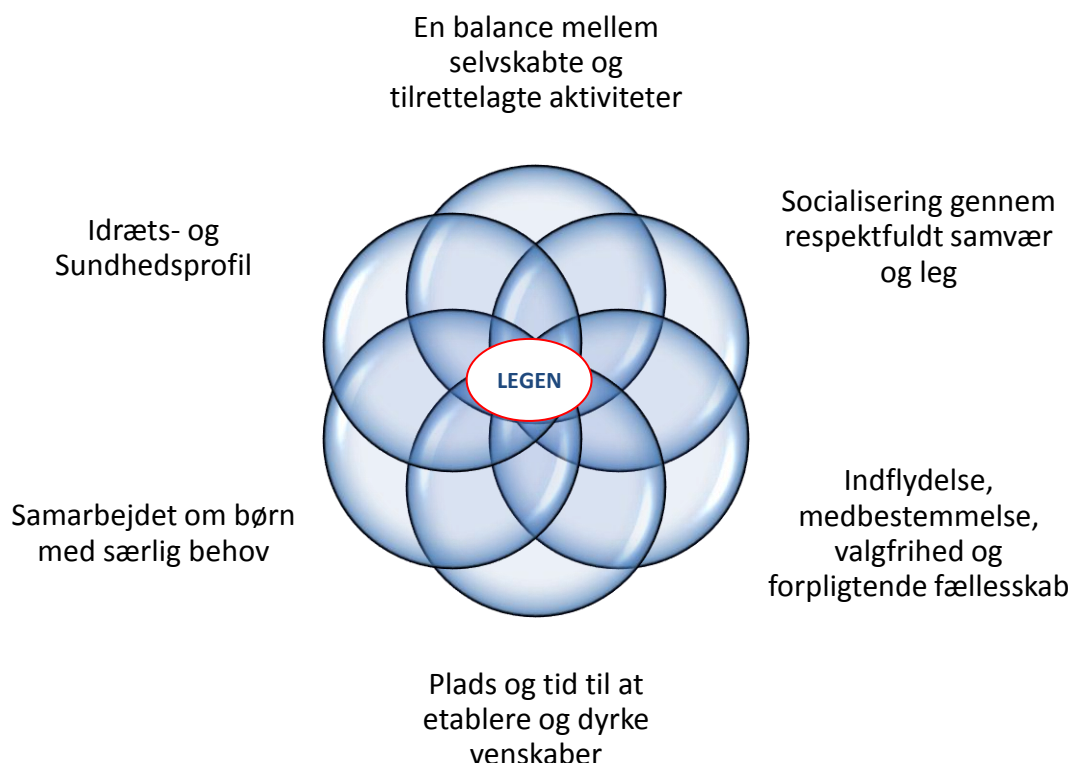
En balance mellem selvskabte og tilrettelagte aktiviteter

Idræts- og Sundhedsprofil

Socialisering gennem respektfuldt samvær og leg

LEGEN

Samarbejdet om børn med særlig behov

Indflydelse, medbestemmelse, valgfrihed og forpligtende fællesskab

Plads og tid til at etablere og dyrke venskaber